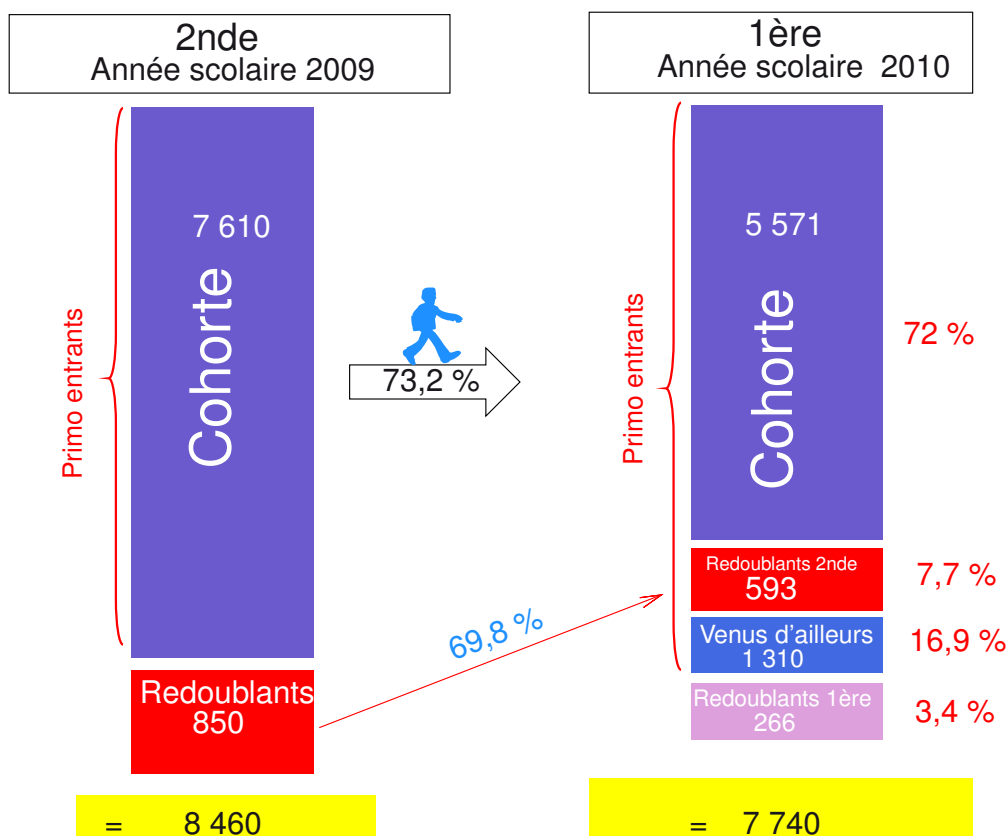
2nde
Année scolaire 2009

1ère
Année scolaire 2010

Primo entrants

7 610

Cohorte

73,2 %

Redoublants
850

69,8 %

= 8 460

Primo entrants

5 571

Cohorte

72 %

Redoublants 2nde
593

7,7 %

Venus d'ailleurs
1 310

16,9 %

Redoublants 1ère
266

3,4 %

= 7 740